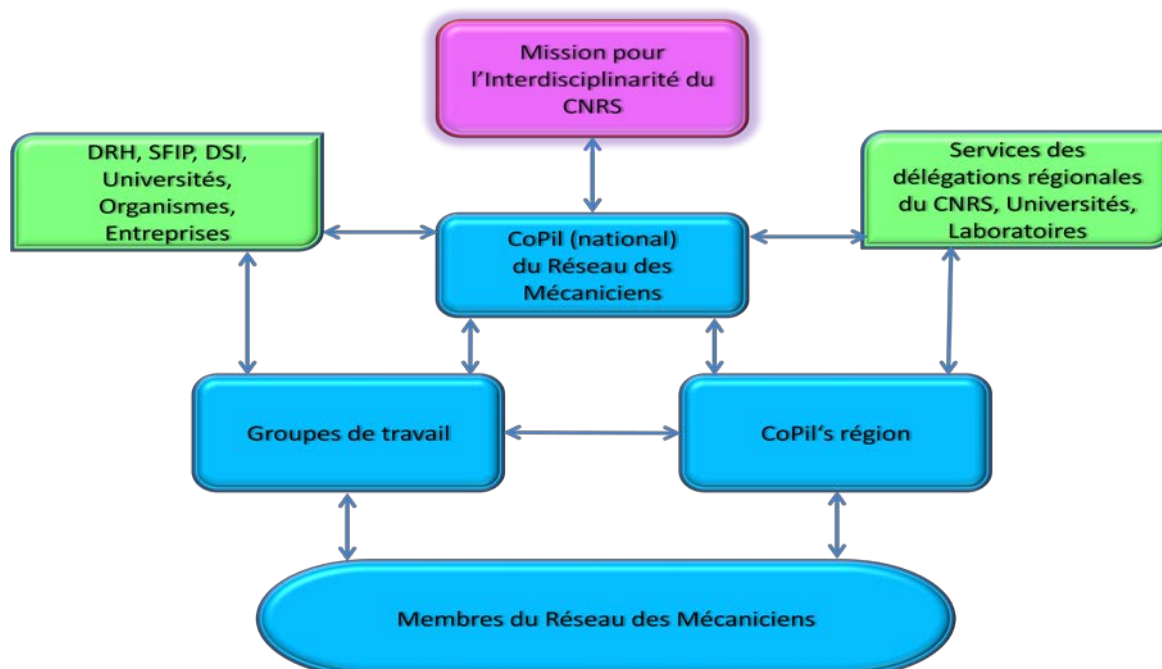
Mission pour l'Interdisciplinarité du CNRS

DRH, SFIP, DSI, Universités, Organismes, Entreprises

CoPil (national) du Réseau des Mécaniciens

Services des délégations régionales du CNRS, Universités, Laboratoires

Groupes de travail

CoPil's région

Membres du Réseau des Mécaniciens